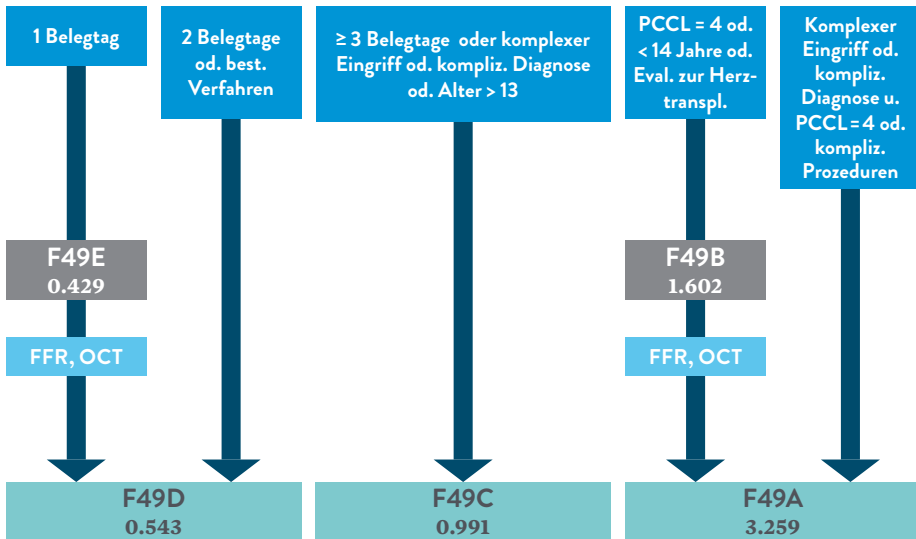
1 Belegtag

2 Belegtage od. best. Verfahren

≥ 3 Belegtage oder komplexer Eingriff od. kompliz. Diagnose od. Alter > 13

PCCL = 4 od. < 14 Jahre od. Eval. zur Herztranspl.

Komplexer Eingriff od. kompliz. Diagnose u. PCCL = 4 od. kompliz. Prozeduren

F49E
0.429

FFR, OCT

F49B
1.602

FFR, OCT

F49D
0.543

F49C
0.991

F49A
3.259